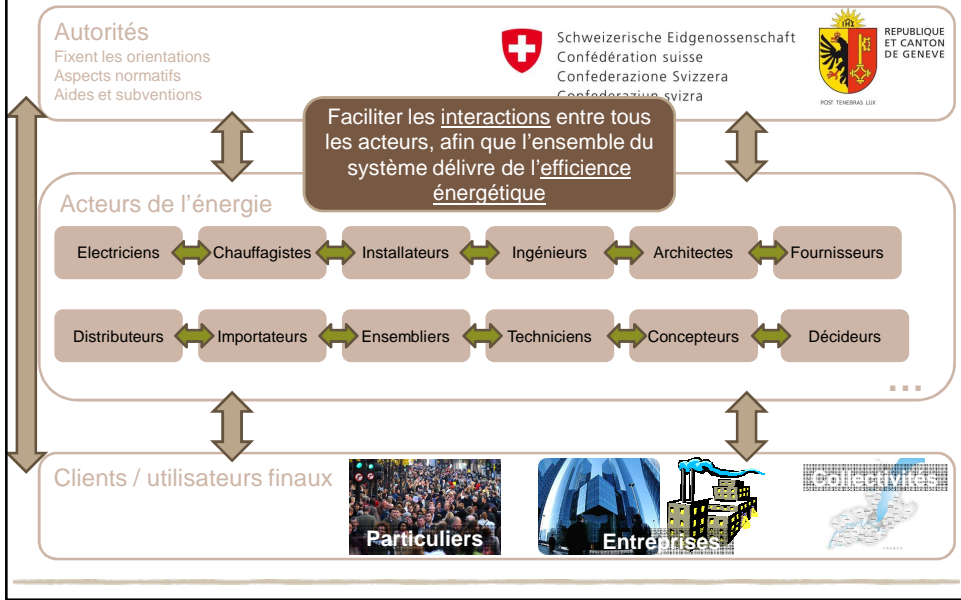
Autorités
Fixent les orientations
Aspects normatifs
Aides et subventions

Schweizerische Eidgenossenschaft
Confédération suisse
Confederazione Svizzera
Confederaziun svizra

REPUBLIQUE ET CANTON DE GENEVE
POST TENEBRAS LUX

Faciliter les interactions entre tous les acteurs, afin que l'ensemble du système délivre de l'efficience énergétique

Acteurs de l'énergie

Electriciens
Chauffagistes
Installateurs
Ingénieurs
Architectes
Fournisseurs

Distributeurs
Importateurs
Ensembliers
Techniciens
Concepteurs
Décideurs

...

Clients / utilisateurs finaux

Particuliers
Entreprises
Collectivités